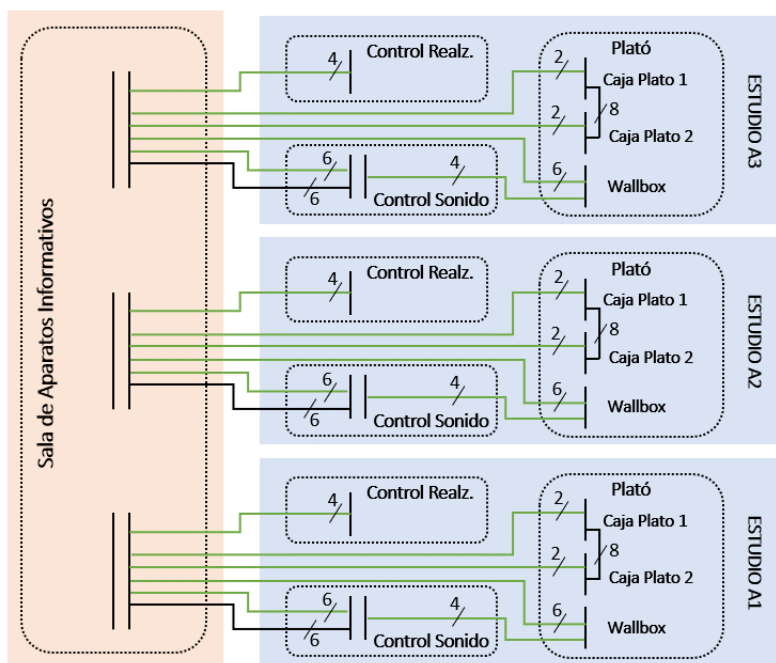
Sala de Aparatos Informativos

4
Control Realz.
Plató
2
Caja Plato 1
8
2
Caja Plato 2
6
6
4
6
Wallbox
6
Control Sonido
ESTUDIO A3

4
Control Realz.
Plató
2
Caja Plato 1
8
2
Caja Plato 2
6
6
4
6
Wallbox
6
Control Sonido
ESTUDIO A2

4
Control Realz.
Plató
2
Caja Plato 1
8
2
Caja Plato 2
6
6
4
6
Wallbox
6
Control Sonido
ESTUDIO A1